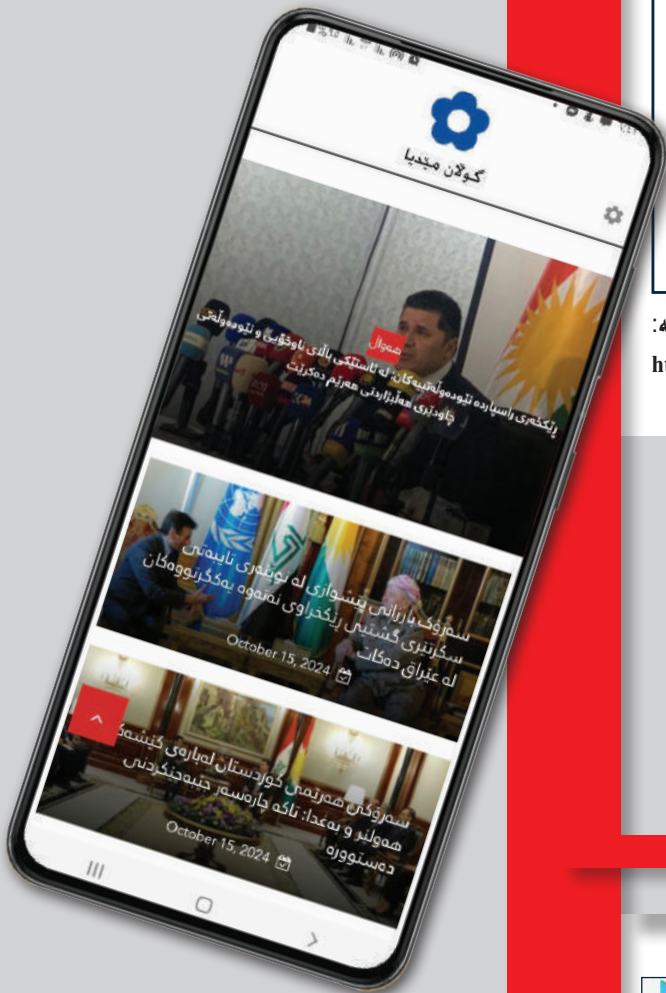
گوڵان میدیا

هەواڵ

ڕێکخەری ڕاسپاردە نێودەوڵەتییەکان: لە ئاستێکی باڵای ئاوخۆیی و نێودەوڵەتی چاودێری هەڵبژاردنی هەرێم دەکرێت

سەرۆک بارزانی پێشوازی لە نوێنەری تایبەتی سکرتێری گشتیی ڕێکخراوی نەتەوە یەکگرتووەکان لە عێراق دەکات

October 15, 2024

سەرۆکی هەرێمی کوردستان لەبارەی کێشەکانی هەولێر و بەغدا: تاکە چارەسەر جێبەجێکردنی دەستوورە

October 15, 2024

هە:

ht